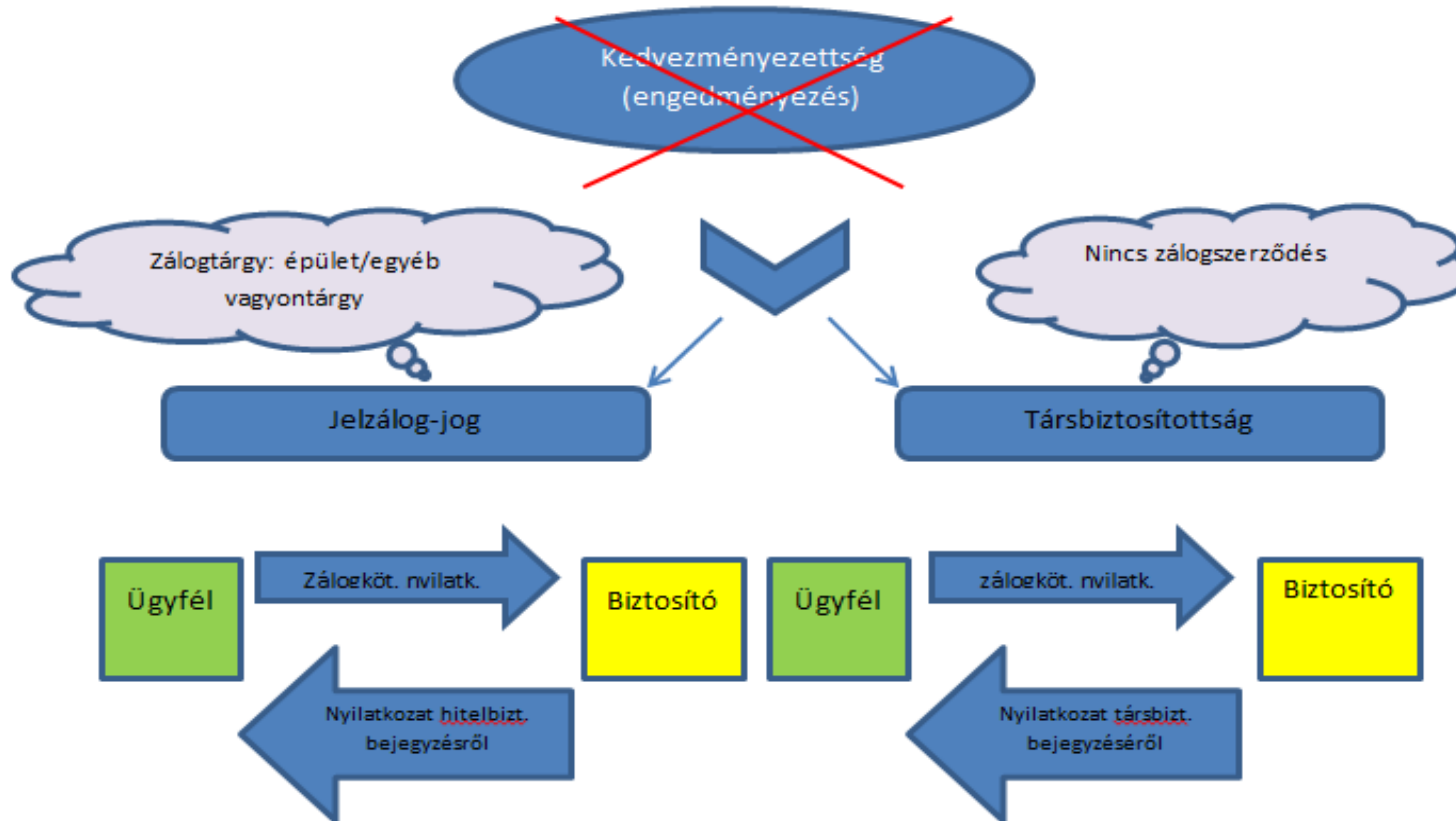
Kedvezményezettség (engedményezés)

Zálogtárgy: épület/egyéb vagyontárgy

Nincs zálogszerződés

Jelzálog-jog

Társbiztosítottság

Ügyfél

Zálogköt. nyilatk.

Biztosító

Nyilatkozat hitelbizt. bejegyzésről

Ügyfél

zálogköt. nyilatk.

Biztosító

Nyilatkozat társbizt. bejegyzéséről